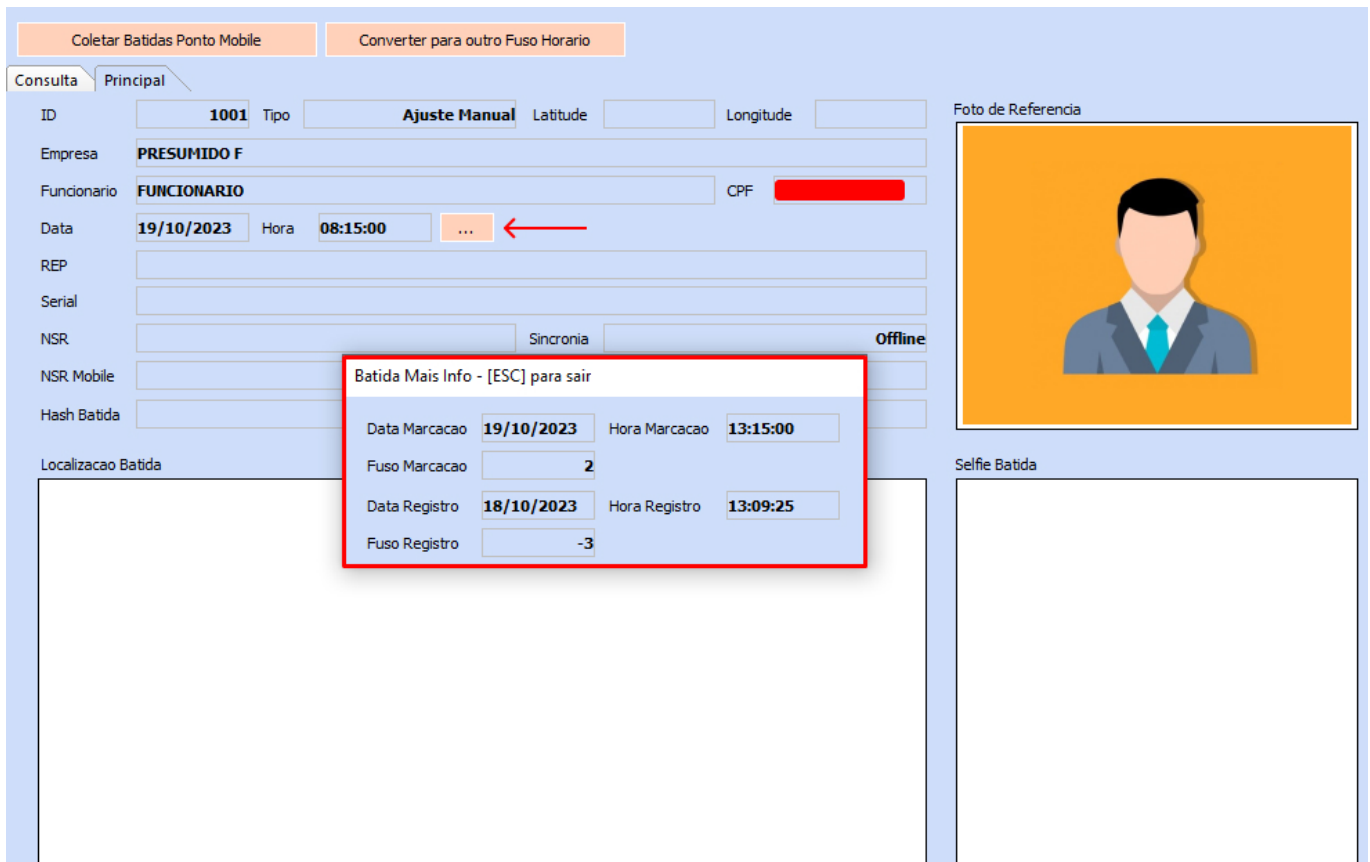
Coletar Batidas Ponto Mobile
Converter para outro Fuso Horario

Consulta
Principal

ID 1001 Tipo Ajuste Manual Latitude Longitude
Empresa PRESUMIDO F
Funcionario FUNCIONARIO CPF
Data 19/10/2023 Hora 08:15:00 ...
REP
Serial
NSR Sincronia Offline
NSR Mobile
Hash Batida

Foto de Referencia

Batida Mais Info - [ESC] para sair
Data Marcacao 19/10/2023 Hora Marcacao 13:15:00
Fuso Marcacao 2
Data Registro 18/10/2023 Hora Registro 13:09:25
Fuso Registro -3

Localizacao Batida
Selfie Batida